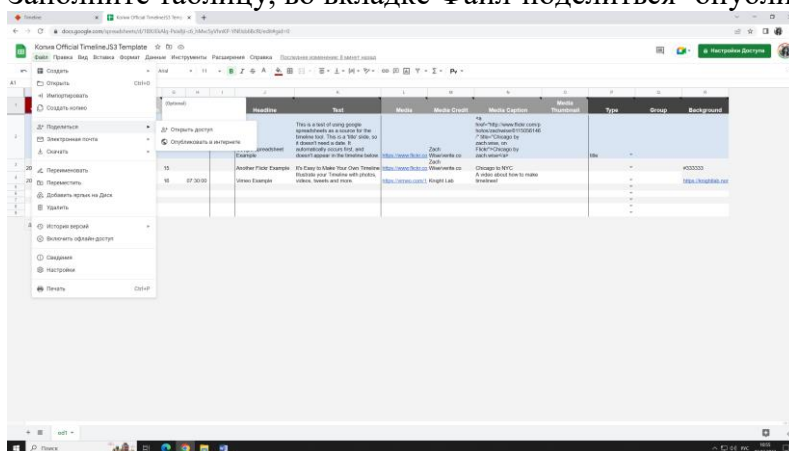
Заполните таблицу, во вкладке Файл поделиться- опубликовать

Копия Official Timeline.JS3 Template

Файл Правка Вид Вставка Формат Данные Инструменты Расширения Справка

Настройки Доступа

Создать
Открыть Ctrl+O
Импортировать
Создать копию
Поделиться
Электронная почта
Скачать
Переименовать
Переместить
Добавить ярлык на Диск
Удалить
История версий
Включить офлайн-доступ
Сведения
Настройки
Печать Ctrl+P

Открыть доступ
Опубликовать в интернете

Headline | Text | Media | Media Credit | Media Caption | Media Thumbnail | Type | Group | Background

This is a test of using google spreadsheets as a source for the timeline tool. This is a 'title' slide, so it doesn't need a date. It automatically occurs first, and doesn't appear in the timeline below

Another Flickr Example | It's Easy to Make Your Own Timeline. Illustrate your Timeline with photos, videos, tweets and more. | Zach Wise/verite.co | Chicago to NYC

Vimeo Example | Knight Lab | A video about how to make dreamed

title

#333333

лист1

Поиск